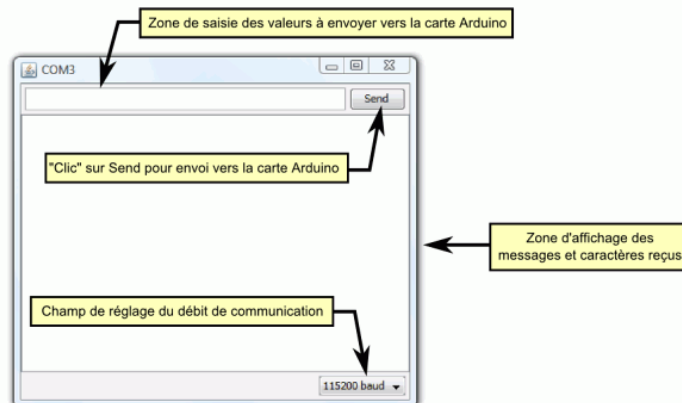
Zone de saisie des valeurs à envoyer vers la carte Arduino

COM3

Send

"Clic" sur Send pour envoi vers la carte Arduino

Zone d'affichage des messages et caractères reçus

Champ de réglage du débit de communication

115200 baud